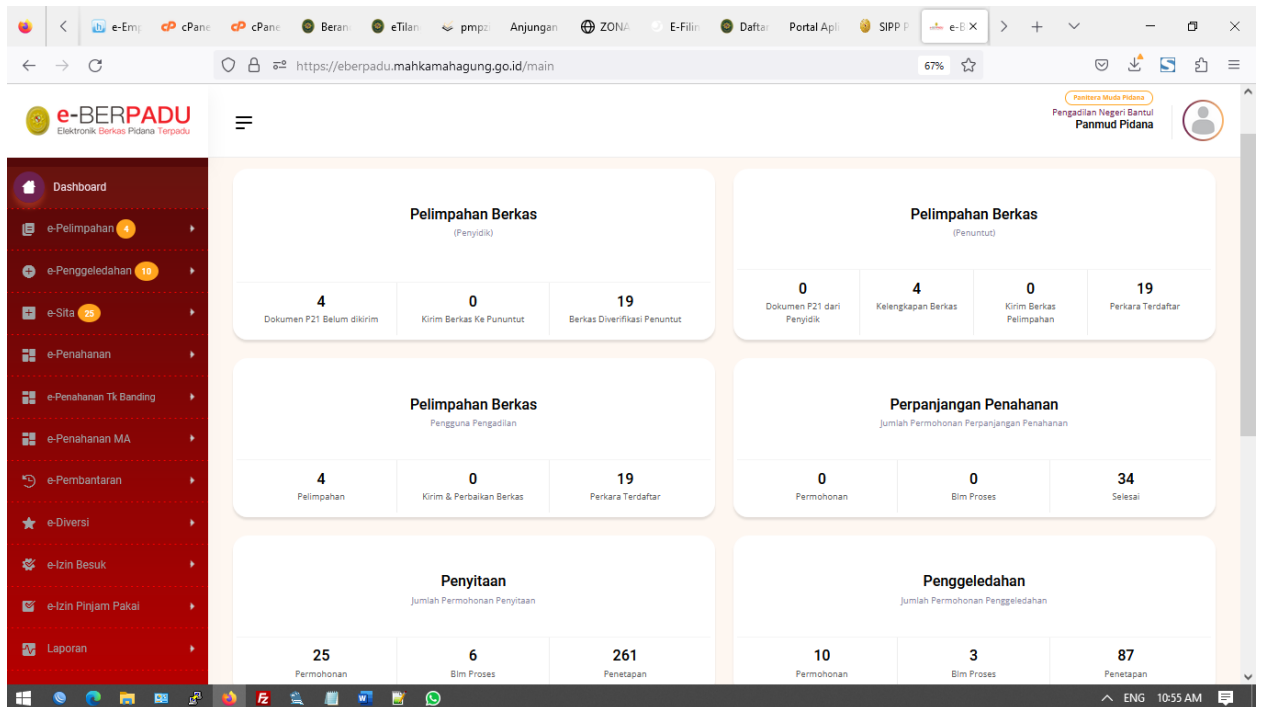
e-Emp cPane cPane Beran eTilan pmpz Anjungan ZONA E-Filin Daftar Portal Apl SIPP P e-B ×

https://eberpadu.mahkamahagung.go.id/main 67%

e-BERPADU
Elektronik Berkas Pidana Terpadu

Panitera Muda Pidana
Pengadilan Negeri Bantul
Panmud Pidana

Dashboard
e-Pelimpahan 4
e-Penggeledahan 10
e-Sita 25
e-Penahanan
e-Penahanan Tk Banding
e-Penahanan MA
e-Pembantaran
e-Diversi
e-Izin Besuk
e-Izin Pinjam Pakai
Laporan

Pelimpahan Berkas
(Penyidik)

| 4 | 0 | 19 |
|---|---|---|
| Dokumen P21 Belum dikirim | Kirim Berkas Ke Pununtut | Berkas Diverifikasi Penuntut |

Pelimpahan Berkas
(Penuntut)

| 0 | 4 | 0 | 19 |
|---|---|---|---|
| Dokumen P21 dari Penyidik | Kelengkapan Berkas | Kirim Berkas Pelimpahan | Perkara Terdaftar |

Pelimpahan Berkas
Pengguna Pengadilan

| 4 | 0 | 19 |
|---|---|---|
| Pelimpahan | Kirim & Perbaikan Berkas | Perkara Terdaftar |

Perpanjangan Penahanan
Jumlah Permohonan Perpanjangan Penahanan

| 0 | 0 | 34 |
|---|---|---|
| Permohonan | Blm Proses | Selesai |

Penyitaan
Jumlah Permohonan Penyitaan

| 25 | 6 | 261 |
|---|---|---|
| Permohonan | Blm Proses | Penetapan |

Penggeledahan
Jumlah Permohonan Penggeledahan

| 10 | 3 | 87 |
|---|---|---|
| Permohonan | Blm Proses | Penetapan |

ENG 10:55 AM